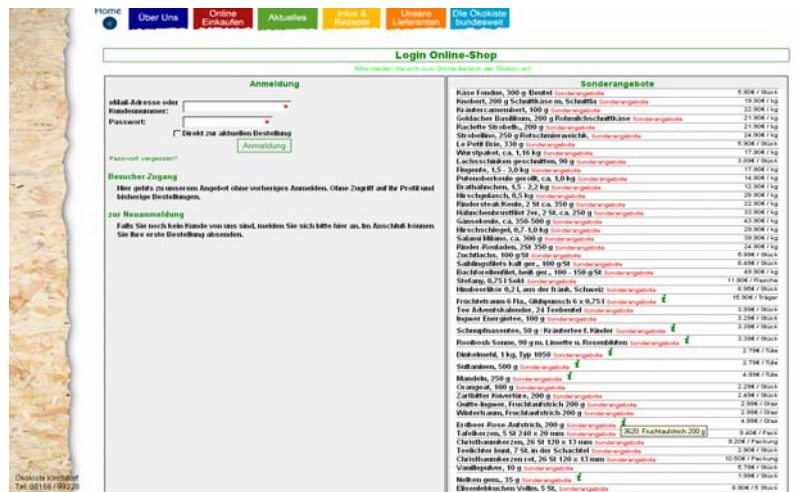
Home

Über Uns

Online Einkaufen

Aktuelles

Infos & Rezepte

Unsere Lieferanten

Die Ökokiste bundesweit

Login Online-Shop

Bitte melden Sie sich zum Online-Bereich der Ökokiste an!

Anmeldung

eMail-Adresse oder Kundennummer:

Passwort:

Direkt zur aktuellen Bestellung

Anmeldung

Passwort vergessen?

Besucher-Zugang

Hier gehts zu unserem Angebot ohne vorheriges Anmelden. Ohne Zugriff auf Ihr Profil und bisherige Bestellungen.

zur Neuanmeldung

Falls Sie noch kein Kunde von uns sind, melden Sie sich bitte hier an. Im Anschluß können Sie Ihre erste Bestellung absenden.

Sonderangebote

| | |
|---|---|
| Käse Fondue, 300 g Beutel Sonderangebote | 5.90€ / Stück |
| Knobert, 200 g Schnittkäse m. Schnittla Sonderangebote | 19.90€ / kg |
| Kräutercamembert, 100 g Sonderangebote | 22.90€ / kg |
| Goldacher Basilikum, 200 g Rohmilchschnittkäse Sonderangebote | 21.90€ / kg |
| Raclette Strobelh, 200 g Sonderangebote | 21.90€ / kg |
| Strobelino, 250 g Rotschmierweichk. Sonderangebote | 24.90€ / kg |
| Le Petit Brie, 330 g Sonderangebote | 6.90€ / Stück |
| Wurstpaket, ca. 1,16 kg Sonderangebote | 17.90€ / kg |
| Lachsschinken geschnitten, 90 g Sonderangebote | 3.69€ / Stück |
| Flugente, 1,5 - 3,0 kg Sonderangebote | 17.90€ / kg |
| Putenoberkeule gerollt, ca. 1,0 kg Sonderangebote | 14.90€ / kg |
| Brathähnchen, 1,5 - 2,2 kg Sonderangebote | 12.90€ / kg |
| Hirschgulasch, 0,5 kg Sonderangebote | 28.90€ / kg |
| Rindersteak Keule, 2 St ca. 350 g Sonderangebote | 22.90€ / kg |
| Hähnchenbrustfilet 2er, 2 St. ca. 250 g Sonderangebote | 23.90€ / kg |
| Gänsekeule, ca. 350-500 g Sonderangebote | 43.90€ / kg |
| Hirschschlegel, 0,7-1,0 kg Sonderangebote | 28.90€ / kg |
| Salami Milano, ca. 300 g Sonderangebote | 39.90€ / kg |
| Rinder-Rouladen, 2St 350 g Sonderangebote | 24.90€ / kg |
| Zuchtlachs, 100 g/St Sonderangebote | 5.99€ / Stück |
| Saiblingsfilets kalt ger., 100 g/St Sonderangebote | 8.49€ / Stück |
| Bachforellenfilet, heiß ger., 100 - 150 g/St Sonderangebote | 49.90€ / kg |
| Stefany, 0,75 l Sekt Sonderangebote | 11.90€ / Flasche |
| Himbeerlikör 0,2 L aus der fränk. Schweiz Sonderangebote | 9.95€ / Stück |
| Früchtetraum 6 Fla., Glühpunsch 6 x 0,75 l Sonderangebote | 15.90€ / Träger |
| Tee Adventskalender, 24 Teebeutel Sonderangebote | 3.99€ / Stück |
| Ingwer Energietee, 100 g Sonderangebote | 3.29€ / Stück |
| Schnupfnasentee, 50 g / Kräutertee f. Kinder Sonderangebote | 3.39€ / Stück |
| Rooibosh Sonne, 90 g m. Limette u. Rosenblüten Sonderangebote | 3.39€ / Stück |
| Dinkelmehl, 1 kg, Typ 1050 Sonderangebote | 2.79€ / Tüte |
| Sultaninen, 500 g Sonderangebote | 2.79€ / Tüte |
| Mandeln, 250 g Sonderangebote | 4.99€ / Tüte |
| Orangeat, 100 g Sonderangebote | 2.29€ / Stück |
| Zartbitter Kuvertüre, 200 g Sonderangebote | 2.49€ / Stück |
| Quitte-Ingwer, Fruchtaufstrich 200 g Sonderangebote | 2.99€ / Glas |
| Wintertraum, Fruchtaufstrich 200 g Sonderangebote | 2.99€ / Glas |
| Erdbeer-Rose-Aufstrich, 200 g Sonderangebote | 4.99€ / Glas |
| Tafelkerzen, 5 St 240 x 20 mm Sonderangebote | 9.40€ / Pack |
| Christbaumkerzen, 26 St 120 x 13 mm Sonderangebote | 9.20€ / Packung |
| Teelichter bunt, 7 St. in der Schachtel Sonderangebote | 2.90€ / Stück |
| Christbaumkerzen rot, 26 St 120 x 13 mm Sonderangebote | 10.50€ / Packung |
| Vanillepulver, 10 g Sonderangebote | 5.79€ / Stück |
| Nelken gem., 35 g Sonderangebote | 1.99€ / Stück |
| Eisendelebkuchen Vollm. 5 St. Sonderangebote | 6.90€ / Stück |

3620: Fruchtaufstrich 200 g

Ökokiste Kirchdorf
Tel. 08166 / 99220